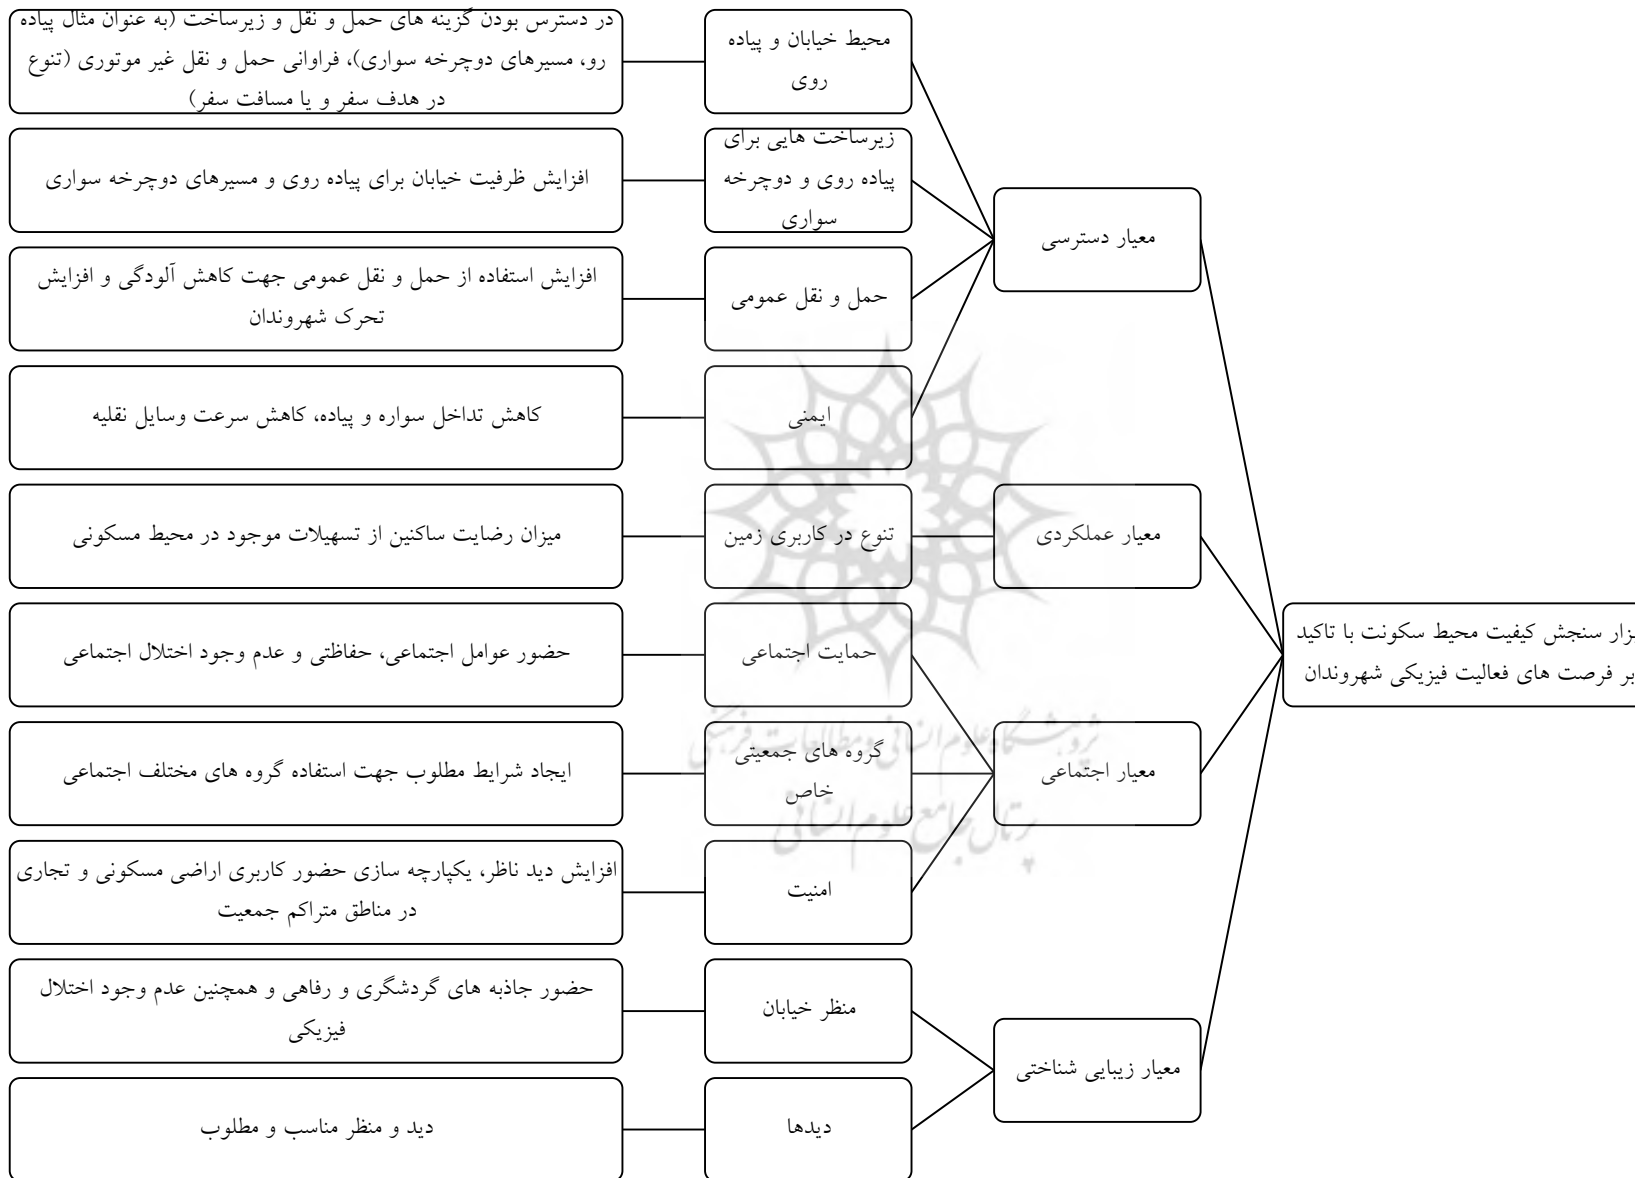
زار سنجش کیفیت محیط سکونت با تاکید
بر فرصت های فعالیت فیزیکی شهروندان

معیار دسترسی

معیار عملکردی

معیار اجتماعی

معیار زیبایی شناختی

محیط خیابان و پیاده روی

در دسترس بودن گزینه های حمل و نقل و زیرساخت (به عنوان مثال پیاده رو، مسیرهای دوچرخه سواری)، فراوانی حمل و نقل غیر موتوری (تنوع در هدف سفر و یا مسافت سفر)

زیرساخت هایی برای پیاده روی و دوچرخه سواری

افزایش ظرفیت خیابان برای پیاده روی و مسیرهای دوچرخه سواری

حمل و نقل عمومی

افزایش استفاده از حمل و نقل عمومی جهت کاهش آلودگی و افزایش تحرک شهروندان

ایمنی

کاهش تداخل سواره و پیاده، کاهش سرعت وسایل نقلیه

تنوع در کاربری زمین

میزان رضایت ساکنین از تسهیلات موجود در محیط مسکونی

حمایت اجتماعی

حضور عوامل اجتماعی، حفاظتی و عدم وجود اختلال اجتماعی

گروه های جمعیتی خاص

ایجاد شرایط مطلوب جهت استفاده گروه های مختلف اجتماعی

امنیت

افزایش دید ناظر، یکپارچه سازی حضور کاربری اراضی مسکونی و تجاری در مناطق متراکم جمعیت

منظر خیابان

حضور جاذبه های گردشگری و رفاهی و همچنین عدم وجود اختلال فیزیکی

دیدها

دید و منظر مناسب و مطلوب

پژوهشگاه علوم انسانی و مطالعات فرهنگی
پرتال جامع علوم انسانی